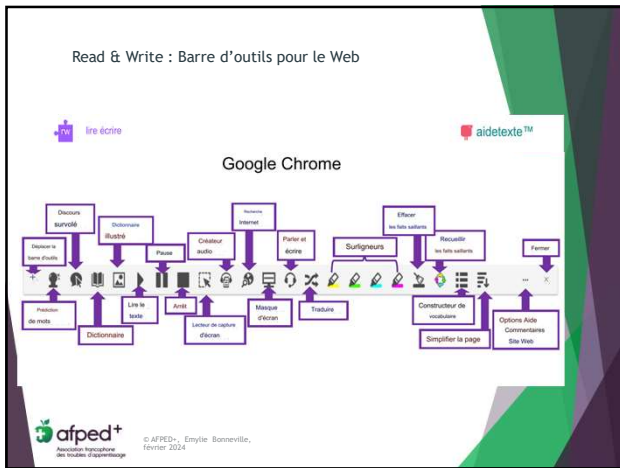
Read & Write : Barre d'outils pour le Web

rw lire écrire

aidetexte™

Google Chrome

Déplacer la barre d'outils

Discours survolé

Dictionnaire illustré

Pause

Créateur audio

Recherche Internet

Parler et écrire

Surligneurs

Effacer les faits saillants

Recueillir les faits saillants

Fermer

Prédiction de mots

Dictionnaire

Lire le texte

Arrêt

Lecteur de capture d'écran

Masque d'écran

Traduire

Constructeur de vocabulaire

Simplifier la page

Options Aide Commentaires Site Web

afped+ Association francophone des troubles d'apprentissage

© AFPED+, Emylie Bonneville, février 2024